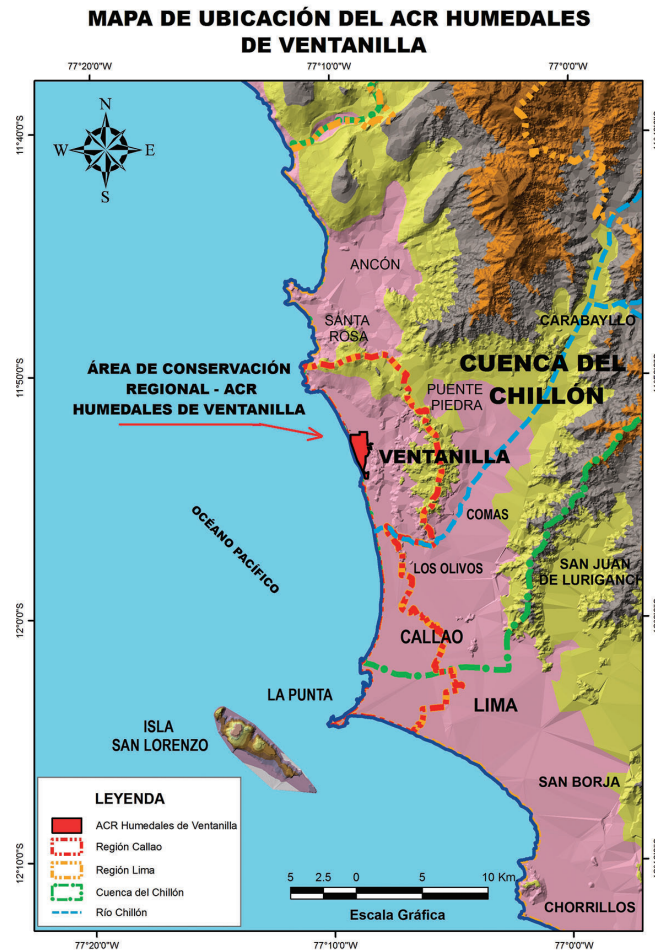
MAPA DE UBICACIÓN DEL ACR HUMEDALES DE VENTANILLA

77°20'0"W
77°10'0"W
77°0'0"W

11°40'0"S
11°50'0"S
12°0'0"S
12°10'0"S

N
S
E
W

ANCÓN
SANTA ROSA
CARABAYLLO
CUENCA DEL CHILLÓN
PUENTE PIEDRA

ÁREA DE CONSERVACIÓN REGIONAL - ACR HUMEDALES DE VENTANILLA

VENTANILLA
COMAS
OCÉANO PACÍFICO
LOS OLIVOS
SAN JUAN DE LURIGANCH
CALLAO
LA PUNTA
LIMA
ISLA SAN LORENZO
SAN BORJA
CHORRILLOS

LEYENDA
ACR Humedales de Ventanilla
Región Callao
Región Lima
Cuenca del Chillón
Río Chillón

5 2.5 0 5 10 Km
Escala Gráfica

77°20'0"W
77°10'0"W
77°0'0"W